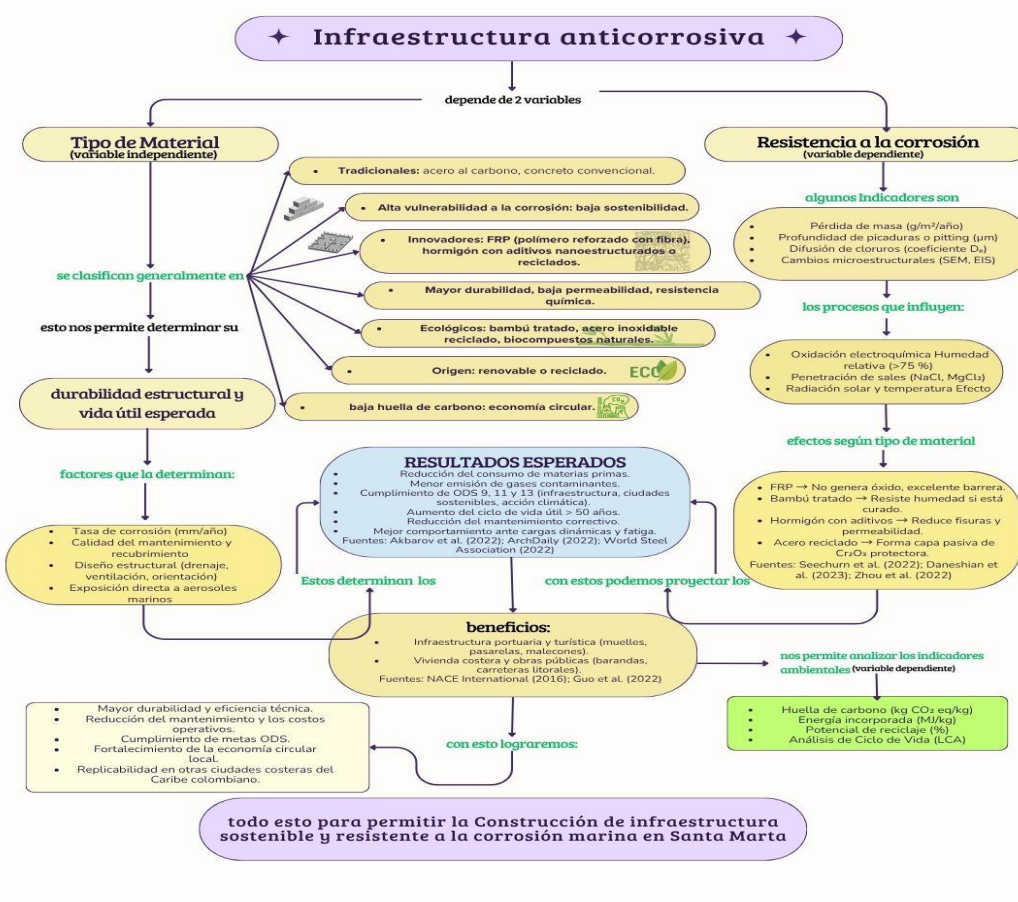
✦ Infraestructura anticorrosiva ✦

depende de 2 variables

Tipo de Material
(variable independiente)

Resistencia a la corrosión
(variable dependiente)

• Tradicionales: acero al carbono, concreto convencional.

• Alta vulnerabilidad a la corrosión: baja sostenibilidad.

• Innovadores: FRP (polímero reforzado con fibra), hormigón con aditivos nanoestructurados o reciclados.

• Mayor durabilidad, baja permeabilidad, resistencia química.

• Ecológicos: bambú tratado, acero inoxidable reciclado, biocompuestos naturales.

• Origen: renovable o reciclado.

ECO

• baja huella de carbono: economía circular.

se clasifican generalmente en

esto nos permite determinar su

durabilidad estructural y vida útil esperada

factores que la determinan:

• Tasa de corrosión (mm/año)
• Calidad del mantenimiento y recubrimiento
• Diseño estructural (drenaje, ventilación, orientación)
• Exposición directa a aerosoles marinos

algunos Indicadores son

• Pérdida de masa (g/m²/año)
• Profundidad de picaduras o pitting (μm)
• Difusión de cloruros (coeficiente $D_e$)
• Cambios microestructurales (SEM, EIS)

los procesos que influyen:

• Oxidación electroquímica Humedad relativa (>75 %)
• Penetración de sales ($NaCl$, $MgCl_2$)
• Radiación solar y temperatura Efecto.

efectos según tipo de material

• FRP → No genera óxido, excelente barrera.
• Bambú tratado → Resiste humedad si está curado.
• Hormigón con aditivos → Reduce fisuras y permeabilidad.
• Acero reciclado → Forma capa pasiva de $Cr_2O_3$ protectora.
Fuentes: Seechurn et al. (2022); Daneshian et al. (2023); Zhou et al. (2022)

RESULTADOS ESPERADOS
• Reducción del consumo de materias primas.
• Menor emisión de gases contaminantes.
• Cumplimiento de ODS 9, 11 y 13 (infraestructura, ciudades sostenibles, acción climática).
• Aumento del ciclo de vida útil > 50 años.
• Reducción del mantenimiento correctivo.
• Mejor comportamiento ante cargas dinámicas y fatiga.
Fuentes: Akbarov et al. (2022); ArchDaily (2022); World Steel Association (2022)

Estos determinan los

con estos podemos proyectar los

beneficios:
• Infraestructura portuaria y turística (muelles, pasarelas, malecones).
• Vivienda costera y obras públicas (barandas, carreteras litorales).
Fuentes: NACE International (2016); Guo et al. (2022)

nos permite analizar los indicadores ambientales (variable dependiente)

• Huella de carbono (kg $CO_2$ eq/kg)
• Energía incorporada (MJ/kg)
• Potencial de reciclaje (%)
• Análisis de Ciclo de Vida (LCA)

• Mayor durabilidad y eficiencia técnica.
• Reducción del mantenimiento y los costos operativos.
• Cumplimiento de metas ODS.
• Fortalecimiento de la economía circular local.
• Replicabilidad en otras ciudades costeras del Caribe colombiano.

con esto lograremos:

todo esto para permitir la Construcción de infraestructura sostenible y resistente a la corrosión marina en Santa Marta